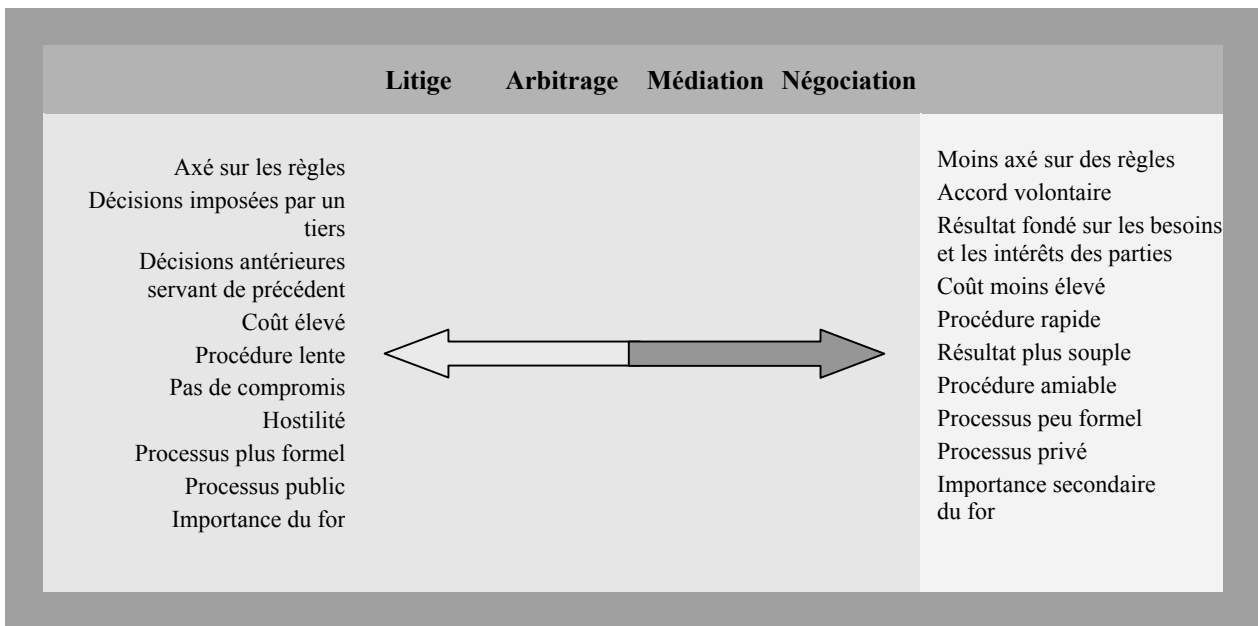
Litige Arbitrage Médiation Négociation

Axé sur les règles
Décisions imposées par un tiers
Décisions antérieures servant de précédent
Coût élevé
Procédure lente
Pas de compromis
Hostilité
Processus plus formel
Processus public
Importance du for

Moins axé sur des règles
Accord volontaire
Résultat fondé sur les besoins et les intérêts des parties
Coût moins élevé
Procédure rapide
Résultat plus souple
Procédure amiable
Processus peu formel
Processus privé
Importance secondaire du for